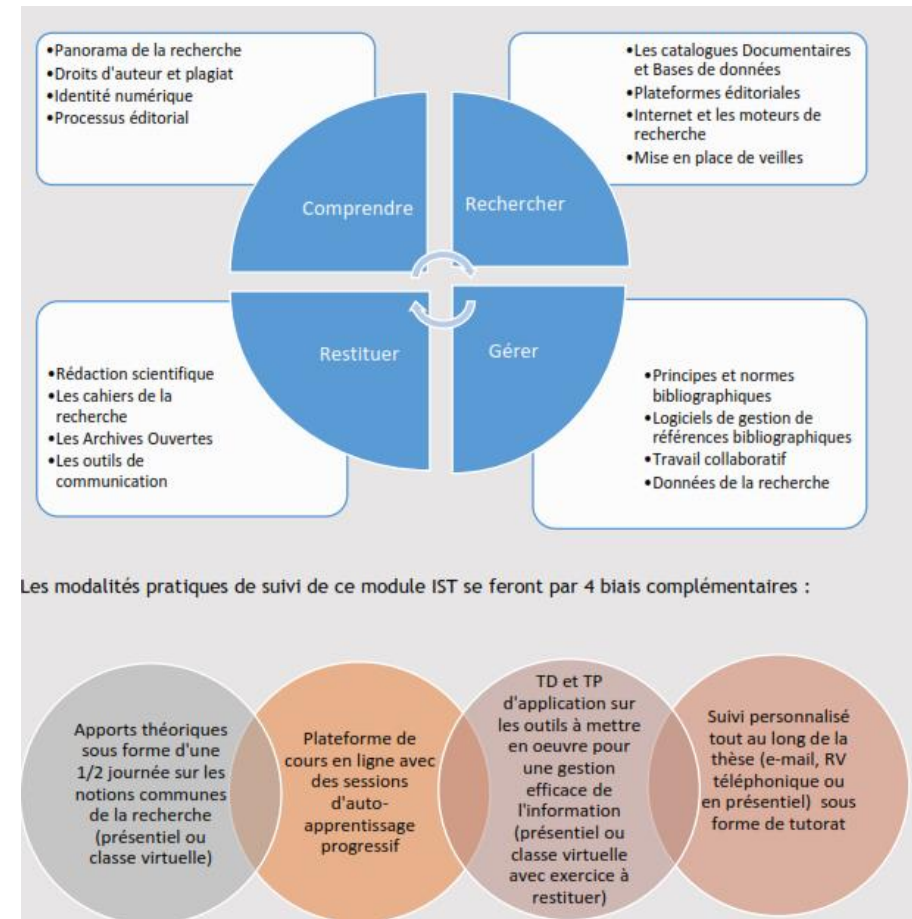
•Panorama de la recherche
•Droits d'auteur et plagiat
•Identité numérique
•Processus éditorial

•Les catalogues Documentaires et Bases de données
•Plateformes éditoriales
•Internet et les moteurs de recherche
•Mise en place de veilles

Comprendre

Rechercher

Restituer

Gérer

•Rédaction scientifique
•Les cahiers de la recherche
•Les Archives Ouvertes
•Les outils de communication

•Principes et normes bibliographiques
•Logiciels de gestion de références bibliographiques
•Travail collaboratif
•Données de la recherche

Les modalités pratiques de suivi de ce module IST se feront par 4 biais complémentaires :

Apports théoriques sous forme d'une 1/2 journée sur les notions communes de la recherche (présentiel ou classe virtuelle)

Plateforme de cours en ligne avec des sessions d'auto-apprentissage progressif

TD et TP d'application sur les outils à mettre en oeuvre pour une gestion efficace de l'information (présentiel ou classe virtuelle avec exercice à restituer)

Suivi personnalisé tout au long de la thèse (e-mail, RV téléphonique ou en présentiel) sous forme de tutorat